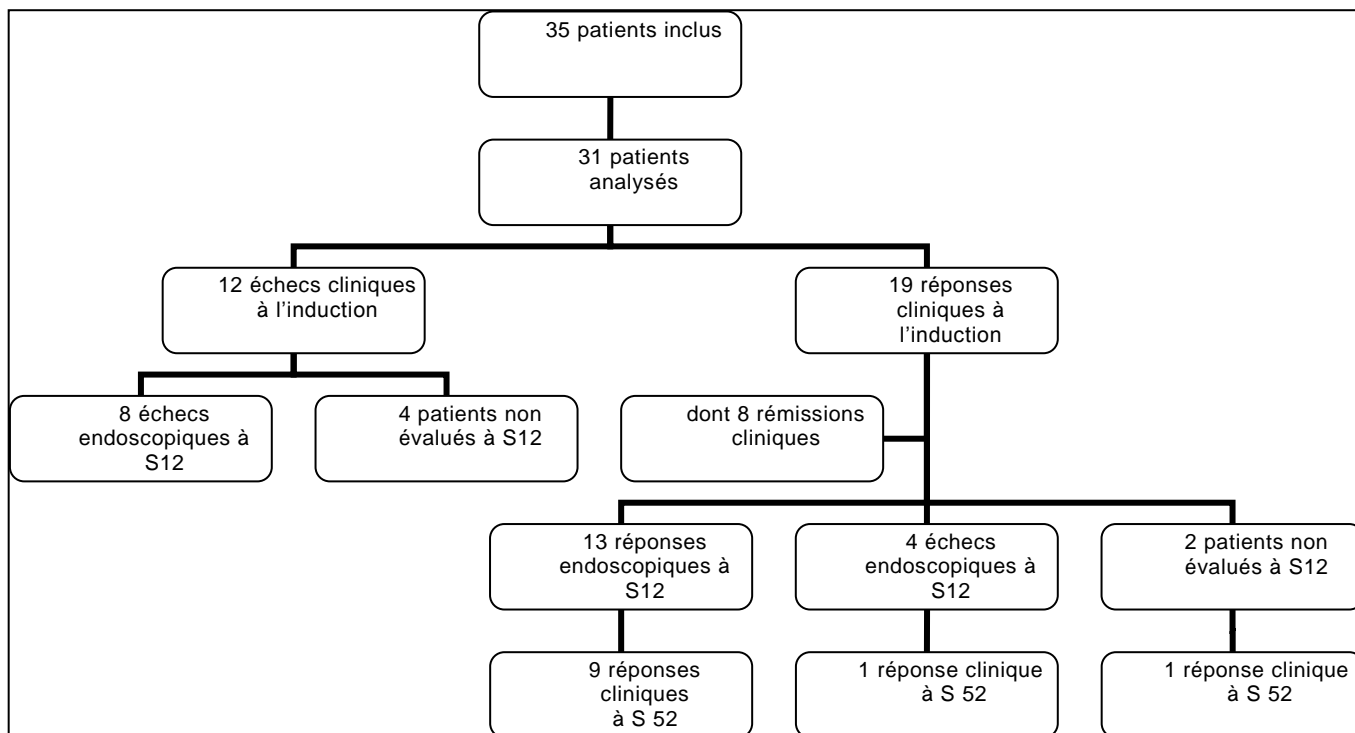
35 patients inclus

31 patients analysés

12 échecs cliniques à l'induction

19 réponses cliniques à l'induction

8 échecs endoscopiques à S12

4 patients non évalués à S12

dont 8 rémissions cliniques

13 réponses endoscopiques à S12

4 échecs endoscopiques à S12

2 patients non évalués à S12

9 réponses cliniques à S 52

1 réponse clinique à S 52

1 réponse clinique à S 52